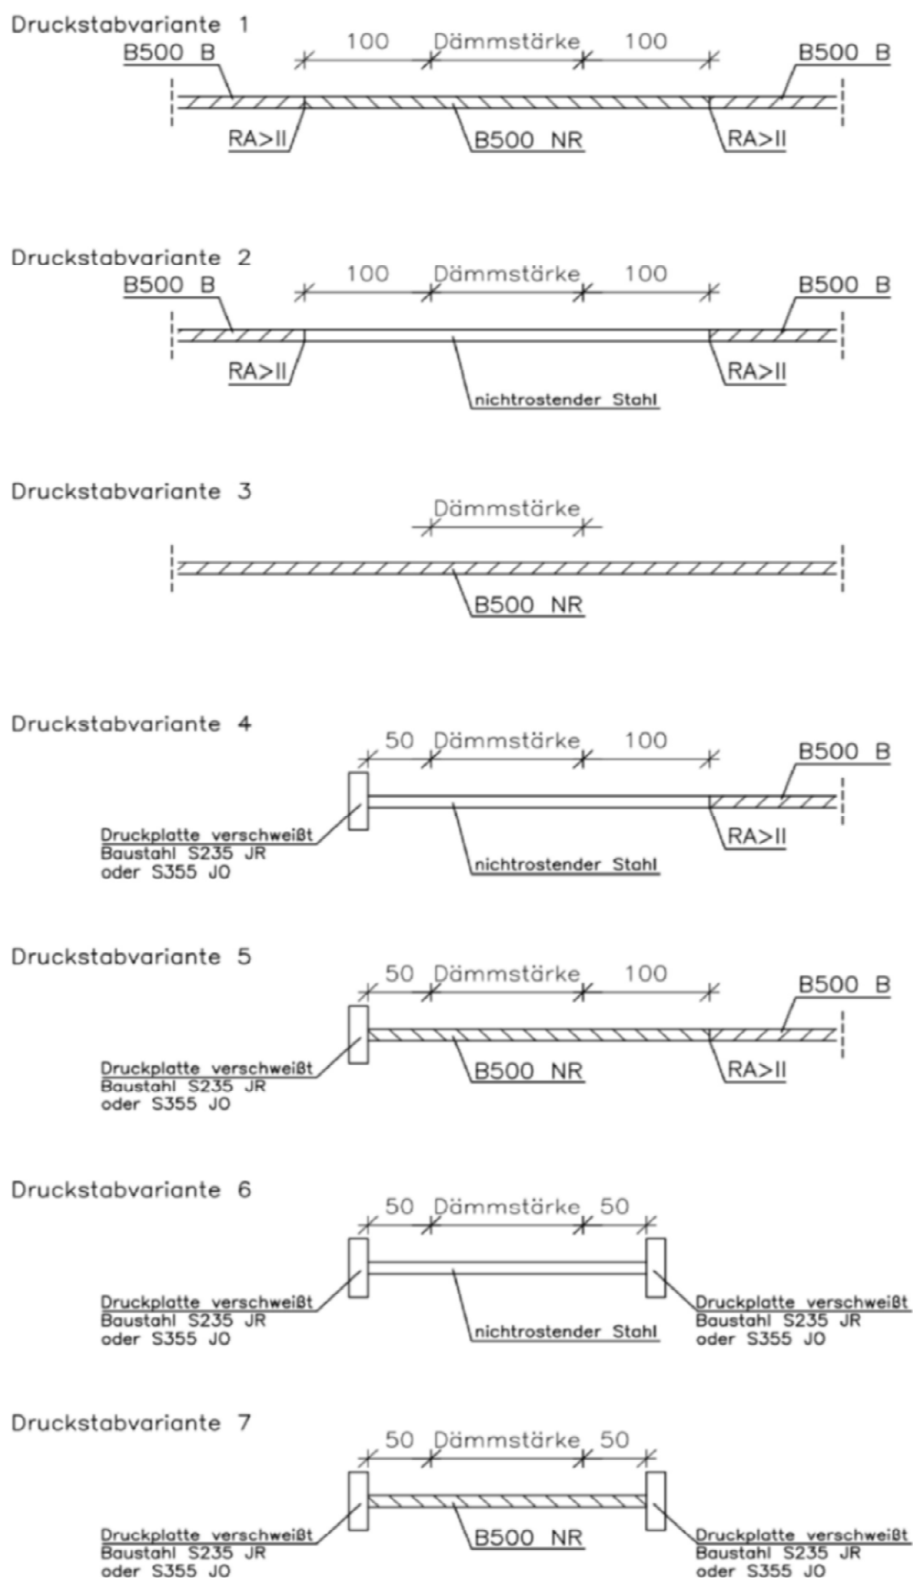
Druckstabvariante 1

B500 B

100 Dämmstärke 100

B500 B

RA>II

B500 NR

RA>II

Druckstabvariante 2

B500 B

100 Dämmstärke 100

B500 B

RA>II

nichtrostender Stahl

RA>II

Druckstabvariante 3

Dämmstärke

B500 NR

Druckstabvariante 4

50 Dämmstärke 100

B500 B

Druckplatte verschweißt
Baustahl S235 JR
oder S355 J0

nichtrostender Stahl

RA>II

Druckstabvariante 5

50 Dämmstärke 100

B500 B

Druckplatte verschweißt
Baustahl S235 JR
oder S355 J0

B500 NR

RA>II

Druckstabvariante 6

50 Dämmstärke 50

Druckplatte verschweißt
Baustahl S235 JR
oder S355 J0

nichtrostender Stahl

Druckplatte verschweißt
Baustahl S235 JR
oder S355 J0

Druckstabvariante 7

50 Dämmstärke 50

Druckplatte verschweißt
Baustahl S235 JR
oder S355 J0

B500 NR

Druckplatte verschweißt
Baustahl S235 JR
oder S355 J0